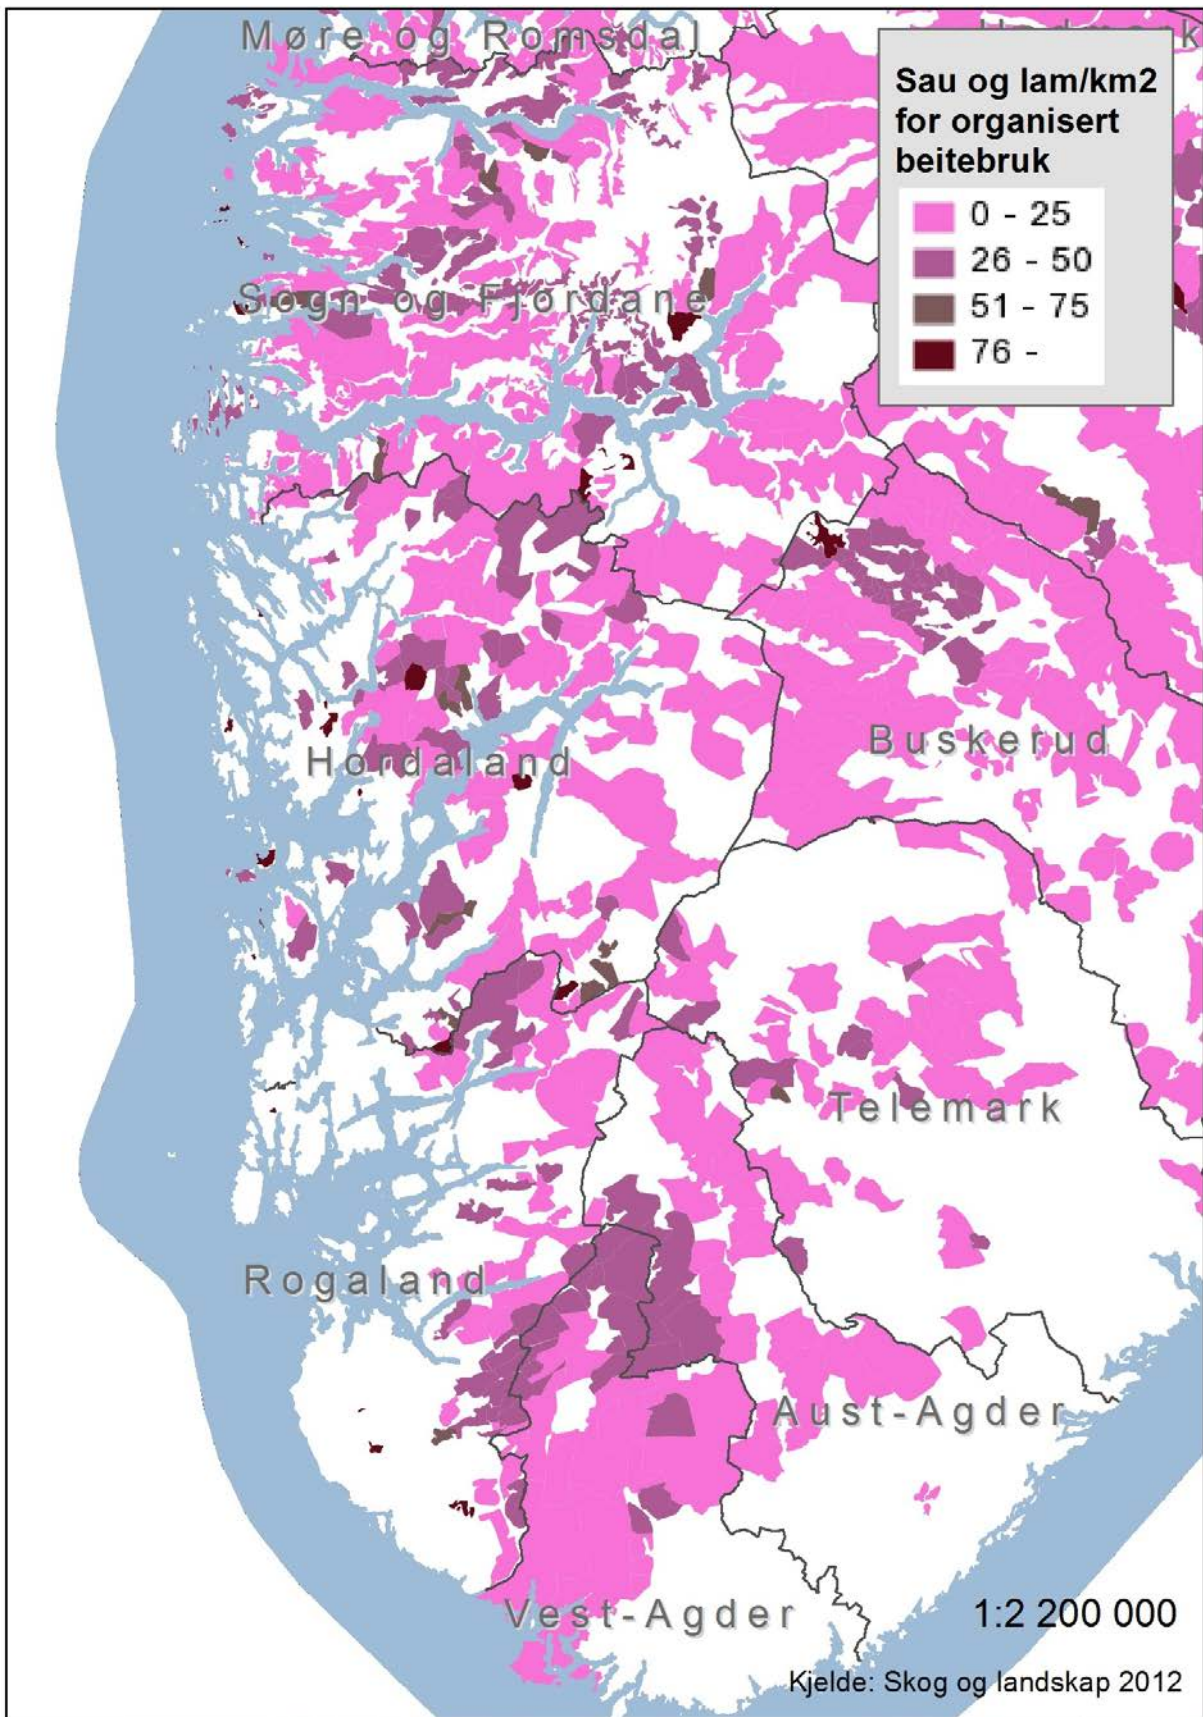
Møre og Romsdal

Sau og lam/km2 for organisert beitebruk

0 - 25
26 - 50
51 - 75
76 -

Sogn og Fjordane

Hordaland

Buskerud

Telemark

Rogaland

Aust-Agder

Vest-Agder

1:2 200 000

Kjelde: Skog og landskap 2012